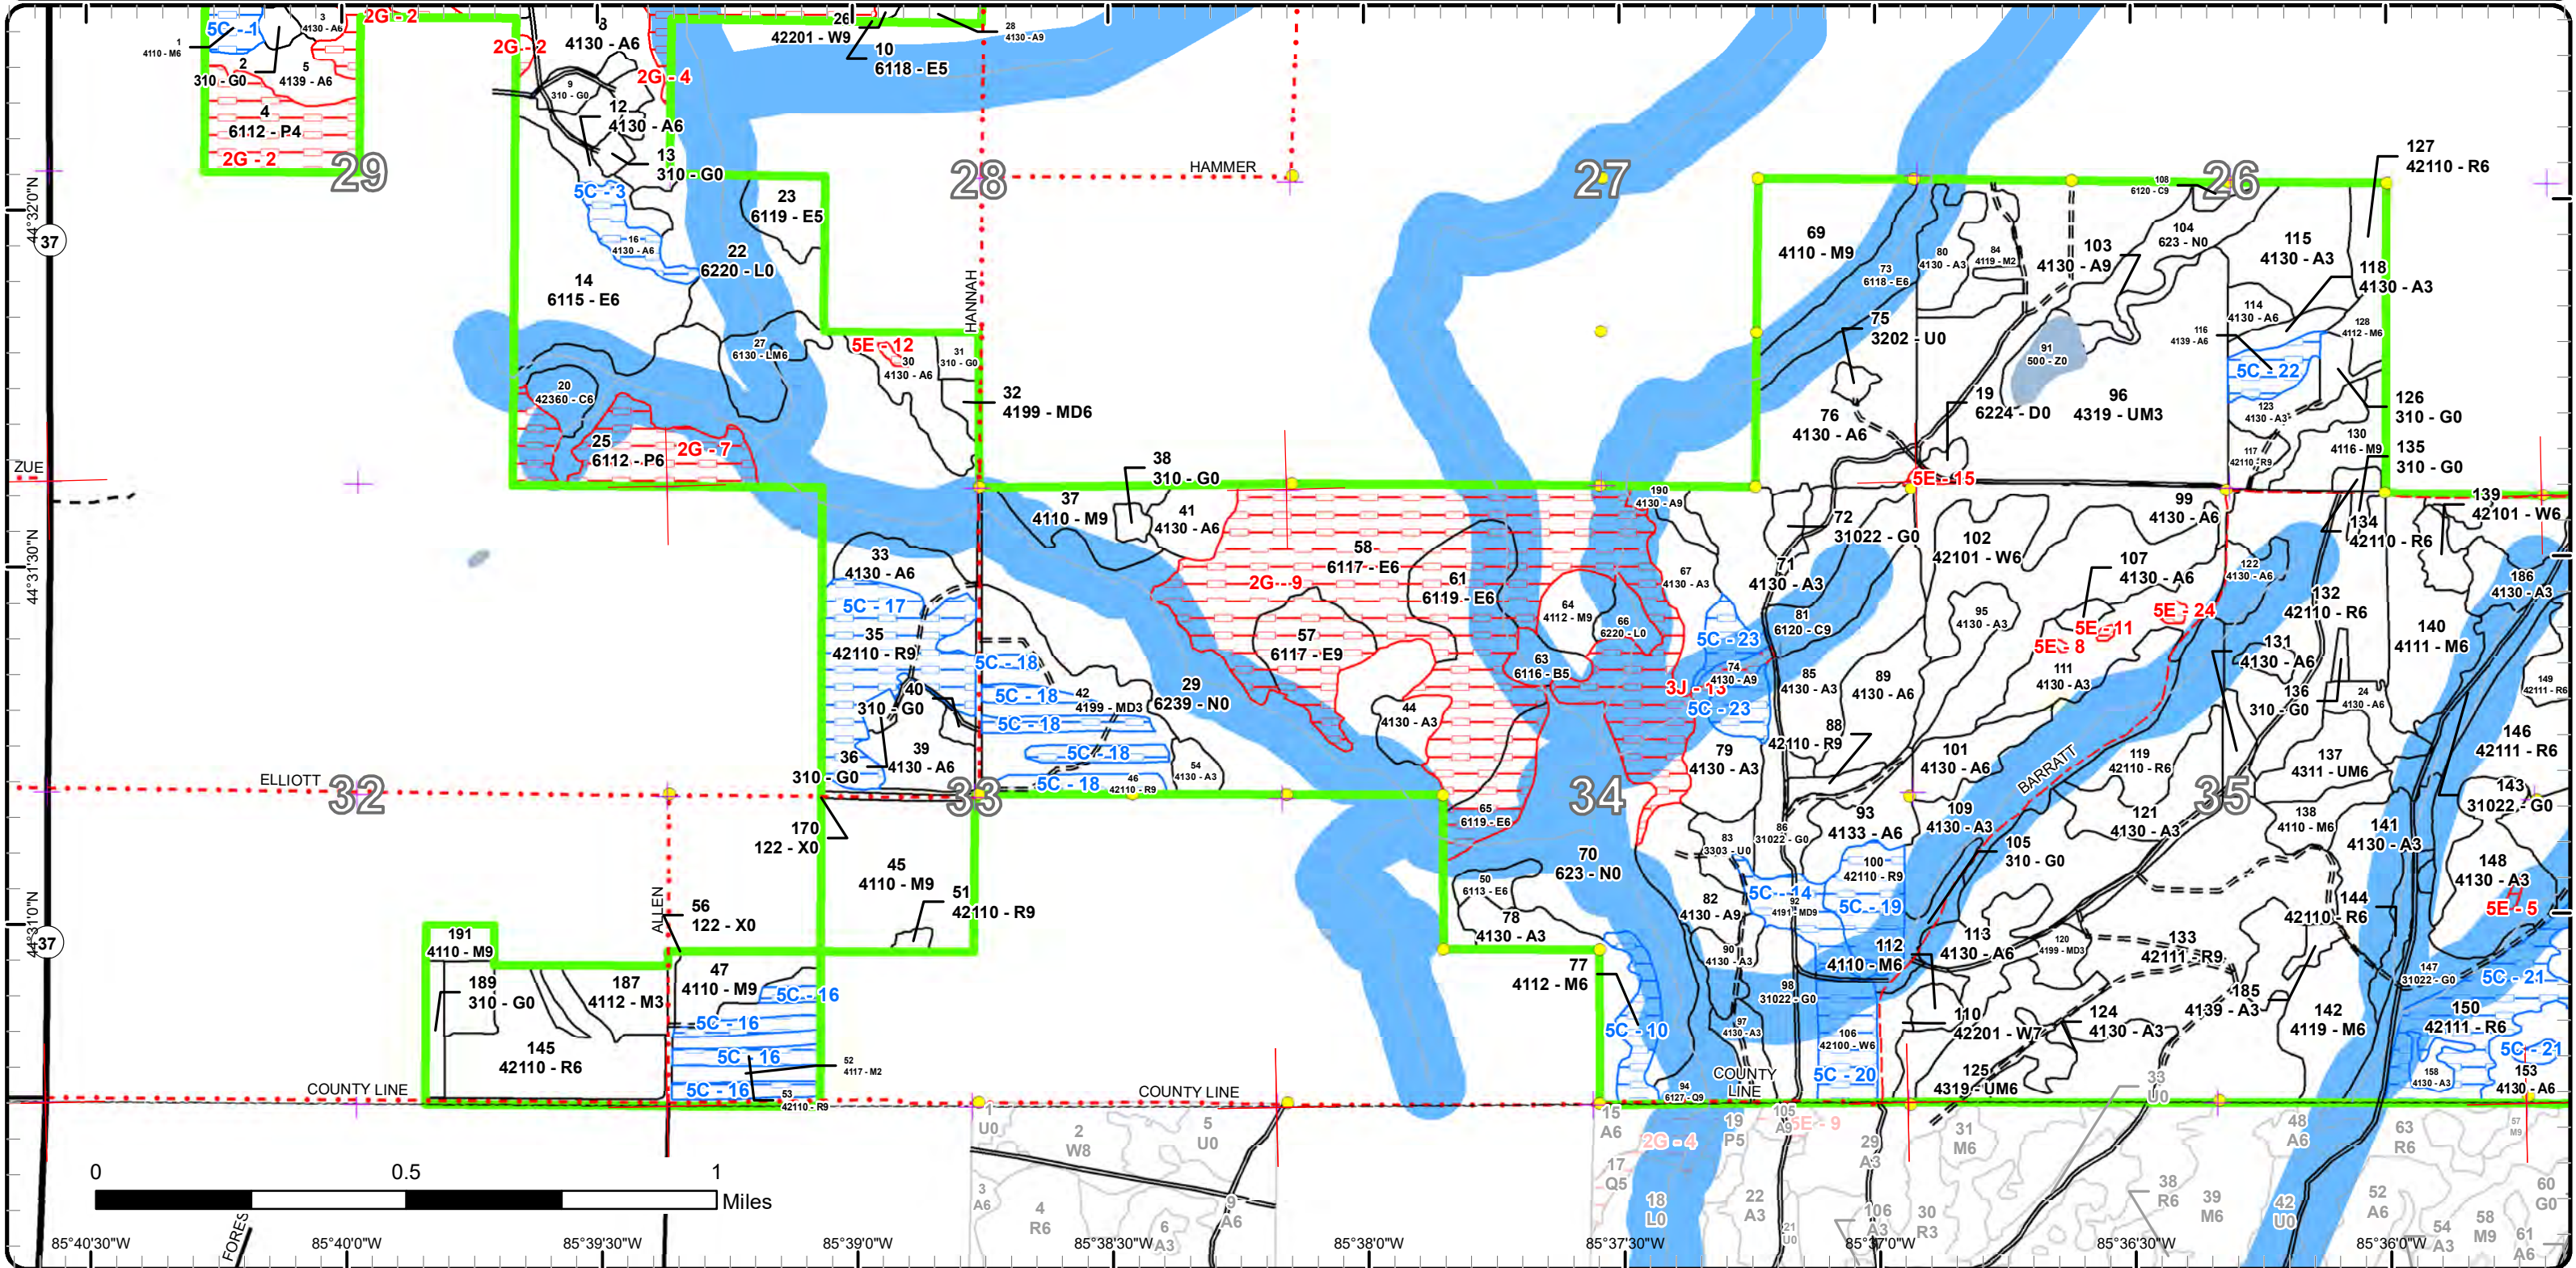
1
4110 - M6
5C - 1
3
4130 - A6
2G - 2
2
310 - G0
5
4139 - A6
4
6112 - P4
2G - 2
29
8
4130 - A6
2G - 2
9
310 - G0
12
4130 - A6
13
310 - G0
2G - 4
26
42201 - W9
10
6118 - E5
28
4130 - A9
5C - 3
16
4130 - A6
23
6119 - E5
22
6220 - L0
14
6115 - E6
28
HAMMER
HANNAH
27
6130 - LM6
5E - 12
30
4130 - A6
31
310 - G0
32
4199 - MD6
20
42360 - C6
25
6112 - P6
2G - 7
ZUE
27
26
127
42110 - R6
69
4110 - M9
73
6118 - E6
80
4130 - A3
84
4119 - M2
103
4130 - A9
108
6120 - C9
104
623 - N0
115
4130 - A3
118
4130 - A3
75
3202 - U0
91
500 - Z0
96
4319 - UM3
114
4130 - A6
116
4139 - A6
128
4112 - M6
5C - 22
19
6224 - D0
76
4130 - A6
123
4130 - A3
126
310 - G0
130
4116 - M9
117
42110 - R9
135
310 - G0
5E - 15
38
310 - G0
37
4110 - M9
41
4130 - A6
190
4130 - A9
58
6117 - E6
2G - 9
61
6119 - E6
67
4130 - A3
72
31022 - G0
102
42101 - W6
99
4130 - A6
134
42110 - R6
139
42101 - W6
33
4130 - A6
5C - 17
35
42110 - R9
5C - 18
5C - 18
42
4199 - MD3
5C - 18
40
310 - G0
29
6239 - N0
57
6117 - E9
64
4112 - M9
66
6220 - L0
63
6116 - B5
44
4130 - A3
5C - 23
71
4130 - A3
81
6120 - C9
74
4130 - A9
3J - 13
5C - 23
85
4130 - A3
89
4130 - A6
95
4130 - A3
107
4130 - A6
5E - 11
5E - 8
5E - 24
111
4130 - A3
122
4130 - A6
132
42110 - R6
131
4130 - A6
136
310 - G0
24
4130 - A6
186
4130 - A3
140
4111 - M6
149
42111 - R6
146
42111 - R6
36
39
4130 - A6
5C - 18
5C - 18
46
42110 - R9
54
4130 - A3
310 - G0
ELLIOTT
32
33
170
122 - X0
88
42110 - R9
79
4130 - A3
34
101
4130 - A6
BARRATT
119
42110 - R6
137
4311 - UM6
35
143
31022 - G0
65
6119 - E6
83
3303 - U0
86
31022 - G0
93
4133 - A6
109
4130 - A3
121
4130 - A3
138
4110 - M6
141
4130 - A3
45
4110 - M9
51
42110 - R9
70
623 - N0
100
42110 - R9
105
310 - G0
148
4130 - A3
ALLEN
56
122 - X0
50
6113 - E6
78
4130 - A3
82
4130 - A9
5C - 14
92
4191 - MD9
5C - 19
144
42110 - R6
5E - 5
191
4110 - M9
189
310 - G0
187
4112 - M3
47
4110 - M9
5C - 16
5C - 16
5C - 16
77
4112 - M6
90
4130 - A3
112
4110 - M6
113
4130 - A6
120
4199 - MD3
133
42111 - R9
185
4139 - A3
147
31022 - G0
5C - 21
145
42110 - R6
52
4117 - M2
5C - 10
98
31022 - G0
97
4130 - A3
106
42100 - W6
110
42201 - W7
124
4130 - A3
142
4119 - M6
150
42111 - R6
5C - 21
COUNTY LINE
5C - 16
53
42110 - R9
COUNTY LINE
94
6127 - Q9
COUNTY LINE
5C - 20
125
4319 - UM6
158
4130 - A3
153
4130 - A6
1
U0
2
W8
5
U0
15
A6
2G - 4
19
P5
105
A9
5E - 9
29
A3
31
M6
33
U0
48
A6
63
R6
57
M9
17
Q5
18
L0
22
A3
21
U0
106
A3
30
R3
38
R6
39
M6
52
A6
42
U0
54
A3
58
M9
60
G0
61
A6
3
A6
4
R6
6
A3
9
A6
0
0.5
1
Miles
FORES
44°32'0"N
37
44°31'30"N
44°31'0"N
37
85°40'30"W
85°40'0"W
85°39'30"W
85°39'0"W
85°38'30"W
85°38'0"W
85°37'30"W
85°37'0"W
85°36'30"W
85°36'0"W